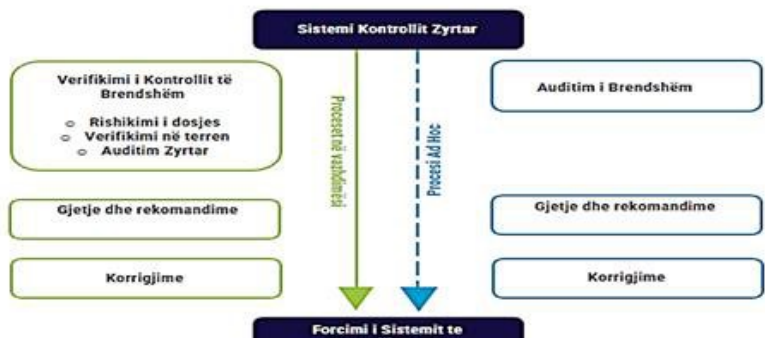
Sistemi Kontrollit Zyrtar

Verifikimi i Kontrollit të Brendshëm

o Rishikimi i dosjes
o Verifikimi në terren
o Auditim Zyrtar

Proceset në vazhdimësi

Procesi Ad Hoc

Auditim i Brendshëm

Gjetje dhe rekomandime

Gjetje dhe rekomandime

Korrigjime

Korrigjime

Forcimi i Sistemit te